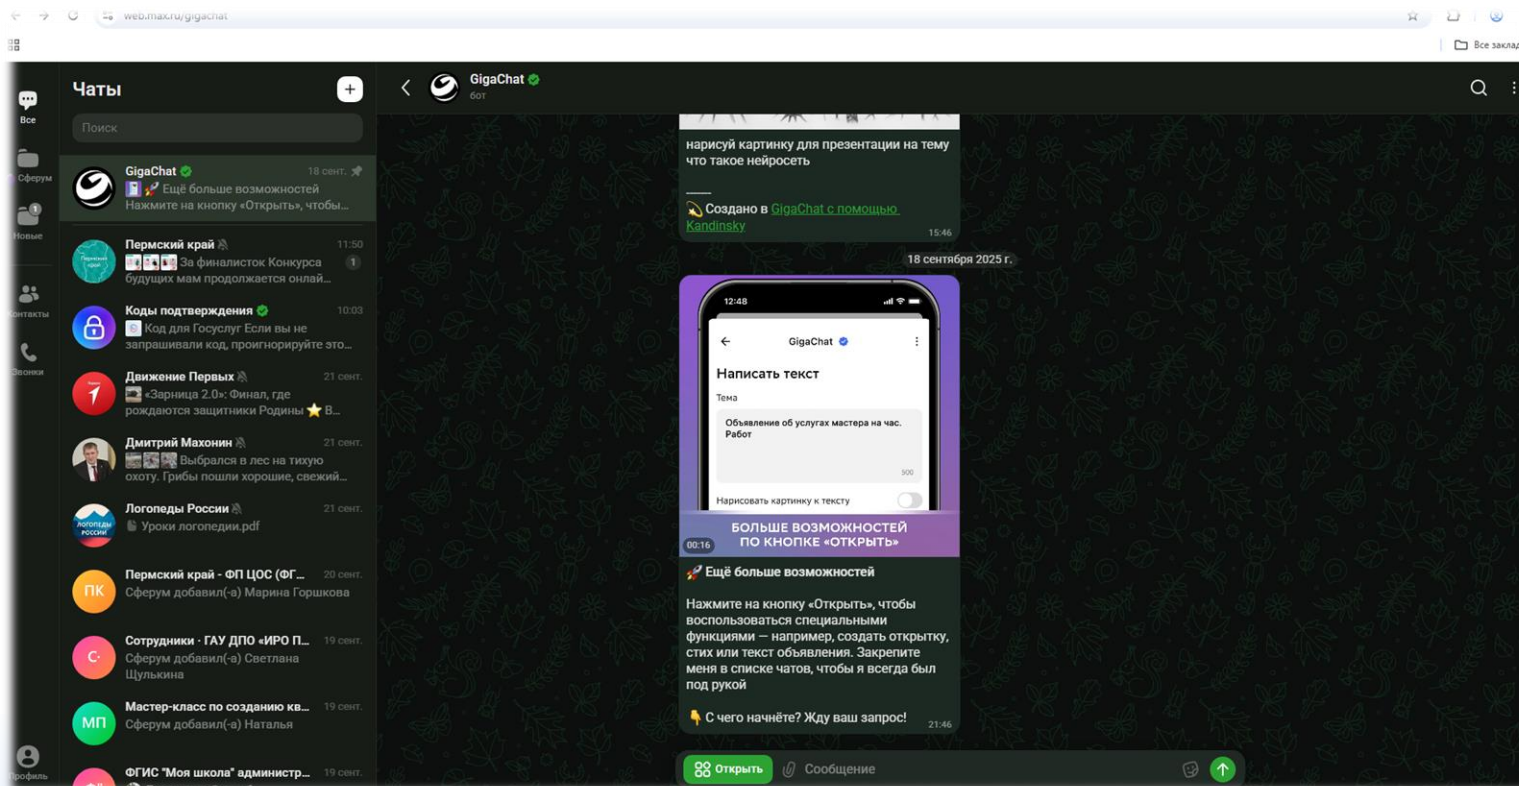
web.max.ru/gigachat

Все заклад

Все

Сферум

Новые

Контакты

Звонки

Профиль

Чаты

Поиск

GigaChat 18 сент.
🚀 Ещё больше возможностей Нажмите на кнопку «Открыть», чтобы...

Пермский край 11:50
За финалисток Конкурса будущих мам продолжается онлай... 1

Коды подтверждения 10:03
Код для Госуслуг Если вы не запрашивали код, проигнорируйте это...

Движение Первых 21 сент.
«Зарница 2.0»: Финал, где рождаются защитники Родины ⭐ В...

Дмитрий Махонин 21 сент.
Выбрался в лес на тихую охоту. Грибы пошли хорошие, свежий...

Логопеды России 21 сент.
Уроки логопедии.pdf

ПК Пермский край - ФП ЦОС (ФГ... 20 сент.
Сферум добавил(-а) Марина Горшкова

С Сотрудники · ГАУ ДПО «ИРО П... 19 сент.
Сферум добавил(-а) Светлана Щулькина

МП Мастер-класс по созданию кв... 19 сент.
Сферум добавил(-а) Наталья

ФГИС "Моя школа" администр... 19 сент.

GigaChat
бот

нарисуй картинку для презентации на тему что такое нейросеть

___
💫 Создано в GigaChat с помощью Kandinsky
15:46

18 сентября 2025 г.

12:48
GigaChat
Написать текст
Тема
Объявление об услугах мастера на час. Работ
300
Нарисовать картинку к тексту
БОЛЬШЕ ВОЗМОЖНОСТЕЙ ПО КНОПКЕ «ОТКРЫТЬ»
00:16

🚀 Ещё больше возможностей

Нажмите на кнопку «Открыть», чтобы воспользоваться специальными функциями — например, создать открытку, стих или текст объявления. Закрепите меня в списке чатов, чтобы я всегда был под рукой

👇 С чего начнёте? Жду ваш запрос!
21:46

Открыть
Сообщение